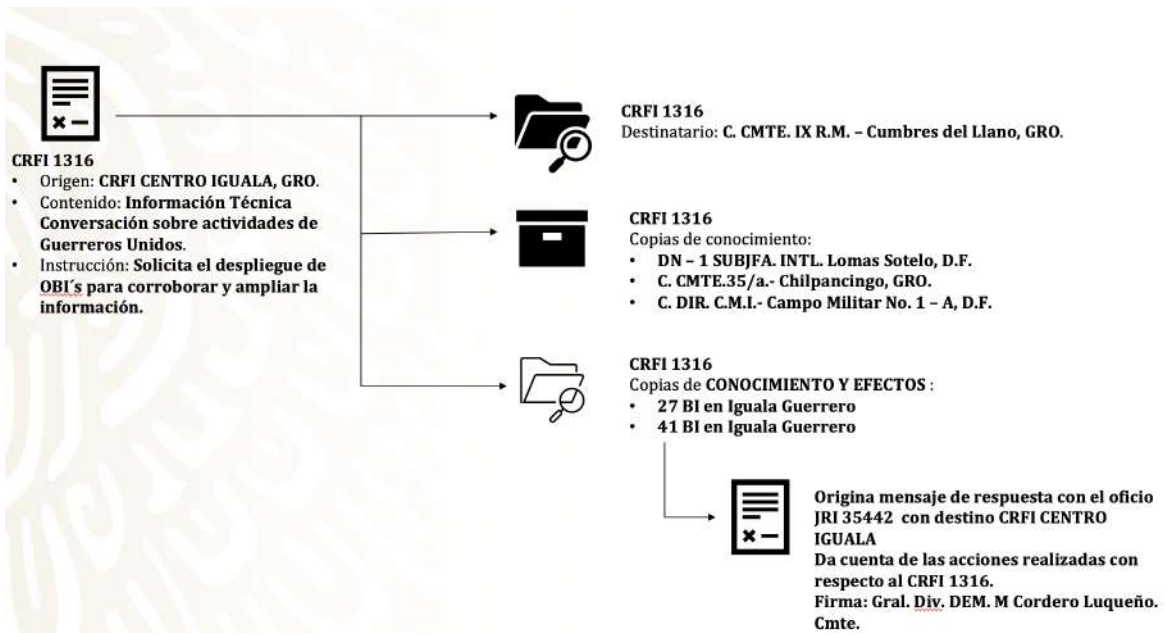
CRFI 1316
• Origen: CRFI CENTRO IGUALA, GRO.
• Contenido: Información Técnica Conversación sobre actividades de Guerreros Unidos.
• Instrucción: Solicita el despliegue de OBI´s para corroborar y ampliar la información.

CRFI 1316
Destinatario: C. CMTE. IX R.M. – Cumbres del Llano, GRO.

CRFI 1316
Copias de conocimiento:
• DN – 1 SUBJFA. INTL. Lomas Sotelo, D.F.
• C. CMTE.35/a.- Chilpancingo, GRO.
• C. DIR. C.M.I.- Campo Militar No. 1 – A, D.F.

CRFI 1316
Copias de CONOCIMIENTO Y EFECTOS :
• 27 BI en Iguala Guerrero
• 41 BI en Iguala Guerrero

Origina mensaje de respuesta con el oficio JRI 35442 con destino CRFI CENTRO IGUALA
Da cuenta de las acciones realizadas con respecto al CRFI 1316.
Firma: Gral. Div. DEM. M Cordero Luqueño. Cmte.